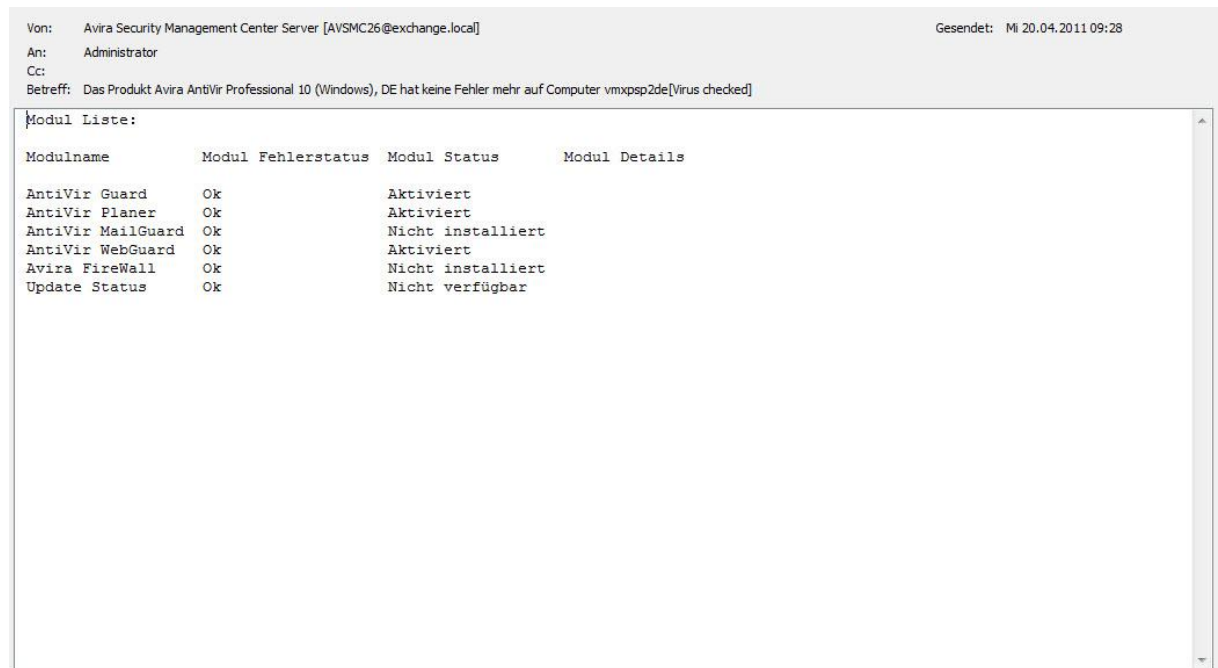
Von: Avira Security Management Center Server [AVSMC26@exchange.local]
Gesendet: Mi 20.04.2011 09:28
An: Administrator
Cc:
Betreff: Das Produkt Avira AntiVir Professional 10 (Windows), DE hat keine Fehler mehr auf Computer vmxpsp2de[Virus checked]

Modul Liste:

| Modulname | Modul Fehlerstatus | Modul Status | Modul Details |
|---|---|---|---|
| AntiVir Guard | Ok | Aktiviert | |
| AntiVir Planer | Ok | Aktiviert | |
| AntiVir MailGuard | Ok | Nicht installiert | |
| AntiVir WebGuard | Ok | Aktiviert | |
| Avira FireWall | Ok | Nicht installiert | |
| Update Status | Ok | Nicht verfügbar | |